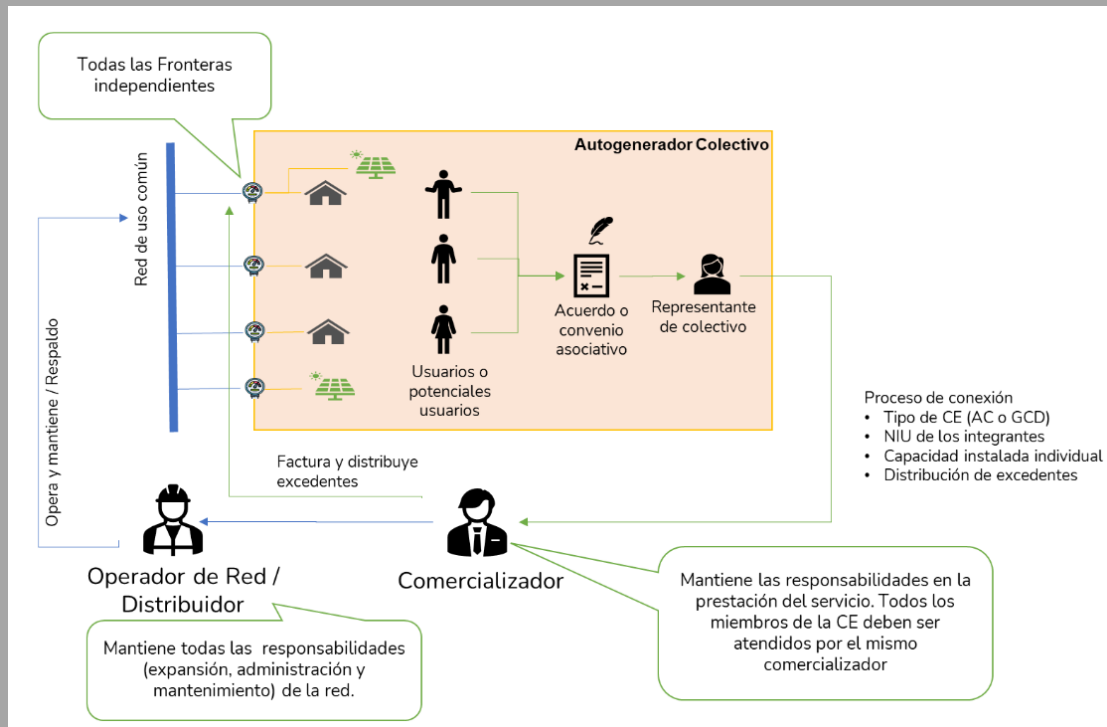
Todas las Fronteras independientes

Autogenerador Colectivo

Red de uso común

Usuarios o potenciales usuarios

Acuerdo o convenio asociativo

Representante de colectivo

Proceso de conexión
• Tipo de CE (AC o GCD)
• NIU de los integrantes
• Capacidad instalada individual
• Distribución de excedentes

Opera y mantiene / Respaldo

Factura y distribuye excedentes

Operador de Red / Distribuidor

Comercializador

Mantiene las responsabilidades en la prestación del servicio. Todos los miembros de la CE deben ser atendidos por el mismo comercializador

Mantiene todas las responsabilidades (expansión, administración y mantenimiento) de la red.